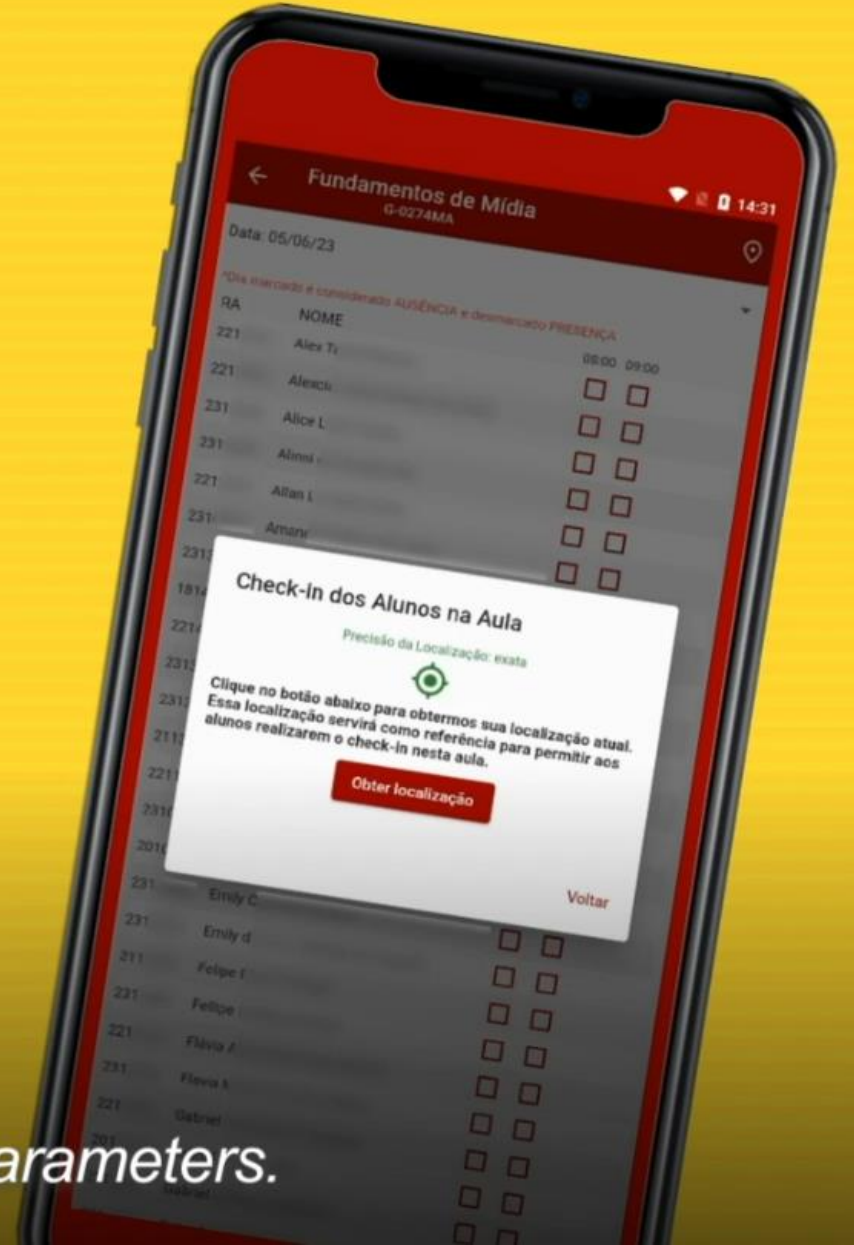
14:31

Fundamentos de Mídia
G-0274MA

Data: 05/06/23

*Dia marcado é considerado AUSÊNCIA e desmarcado PRESENÇA

RA NOME 08:00 09:00
221 Alex T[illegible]
221 Alexs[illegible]
231 Alice L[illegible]
231 Alin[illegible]
221 Allan L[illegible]
231 Aman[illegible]
231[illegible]
1814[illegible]
2214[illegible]
231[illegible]
231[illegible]
211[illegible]
221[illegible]
231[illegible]
201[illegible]
231 Emily C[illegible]
231 Emily d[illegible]
211 Felipe I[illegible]
231 Felipe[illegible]
221 Flávia A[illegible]
231 Flavia I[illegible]
221 Gabriel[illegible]
201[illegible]
Gabriel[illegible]

Check-in dos Alunos na Aula

Precisão da Localização: exata

Clique no botão abaixo para obtermos sua localização atual. Essa localização servirá como referência para permitir aos alunos realizarem o check-in nesta aula.

Obter localização

Voltar

arameters.